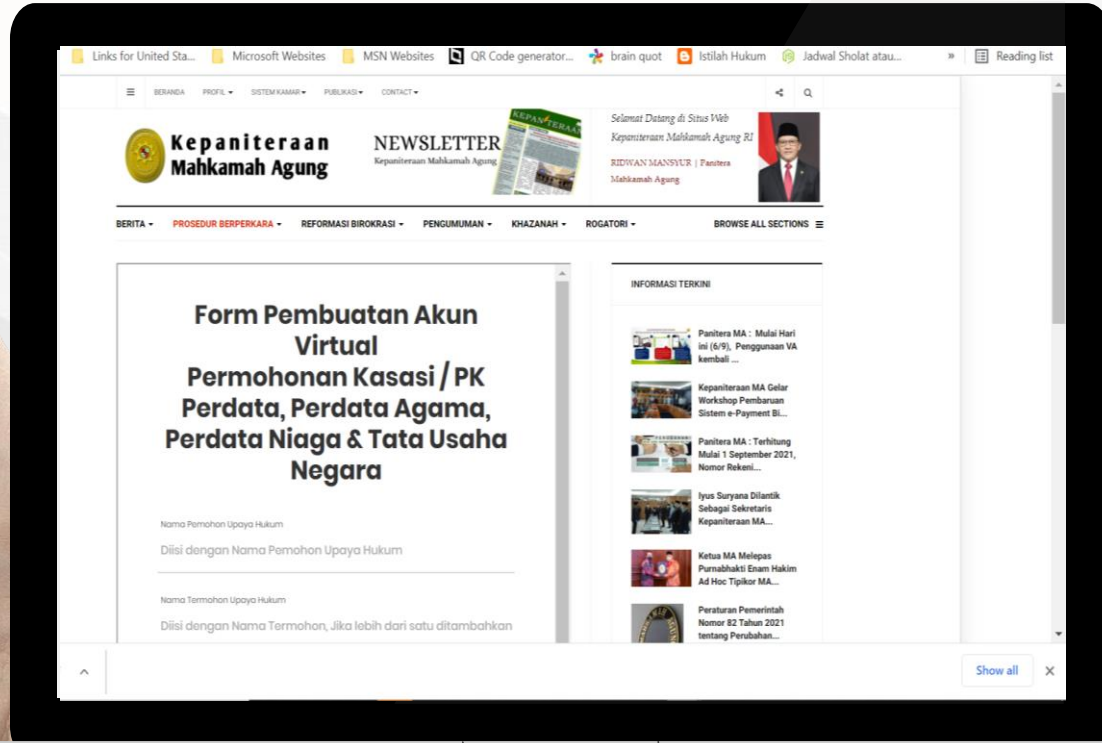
Links for United Sta... Microsoft Websites MSN Websites QR Code generator... brain quot Istilah Hukum Jadwal Sholat atau... » Reading list

BERANDA PROFIL SISTEM KAMAR PUBLIKASI CONTACT

Kepaniteraan Mahkamah Agung

NEWSLETTER Kepaniteraan Mahkamah Agung

KEPANITERAAN

Selamat Datang di Situs Web Kepaniteraan Mahkamah Agung RI

RIDWAN MANSYUR | Panitera Mahkamah Agung

BERITA PROSEDUR BERPERKARA REFORMASI BIROKRASI PENGUMUMAN KHAZANAH ROGATORI BROWSE ALL SECTIONS

Form Pembuatan Akun Virtual Permohonan Kasasi / PK Perdata, Perdata Agama, Perdata Niaga & Tata Usaha Negara

Nama Pemohon Upaya Hukum

Diisi dengan Nama Pemohon Upaya Hukum

Nama Termohon Upaya Hukum

Diisi dengan Nama Termohon, Jika lebih dari satu ditambahkan

INFORMASI TERKINI

Panitera MA : Mulai Hari ini (6/9), Penggunaan VA kembali ...

Kepaniteraan MA Gelar Workshop Pembaruan Sistem e-Payment Bi...

Panitera MA : Terhitung Mulai 1 September 2021, Nomor Rekeni...

Iyus Suryana Dilantik Sebagai Sekretaris Kepaniteraan MA...

Ketua MA Melepas Purnabhakti Enam Hakim Ad Hoc Tipikor MA...

Peraturan Pemerintah Nomor 82 Tahun 2021 tentang Perubahan...

Show all